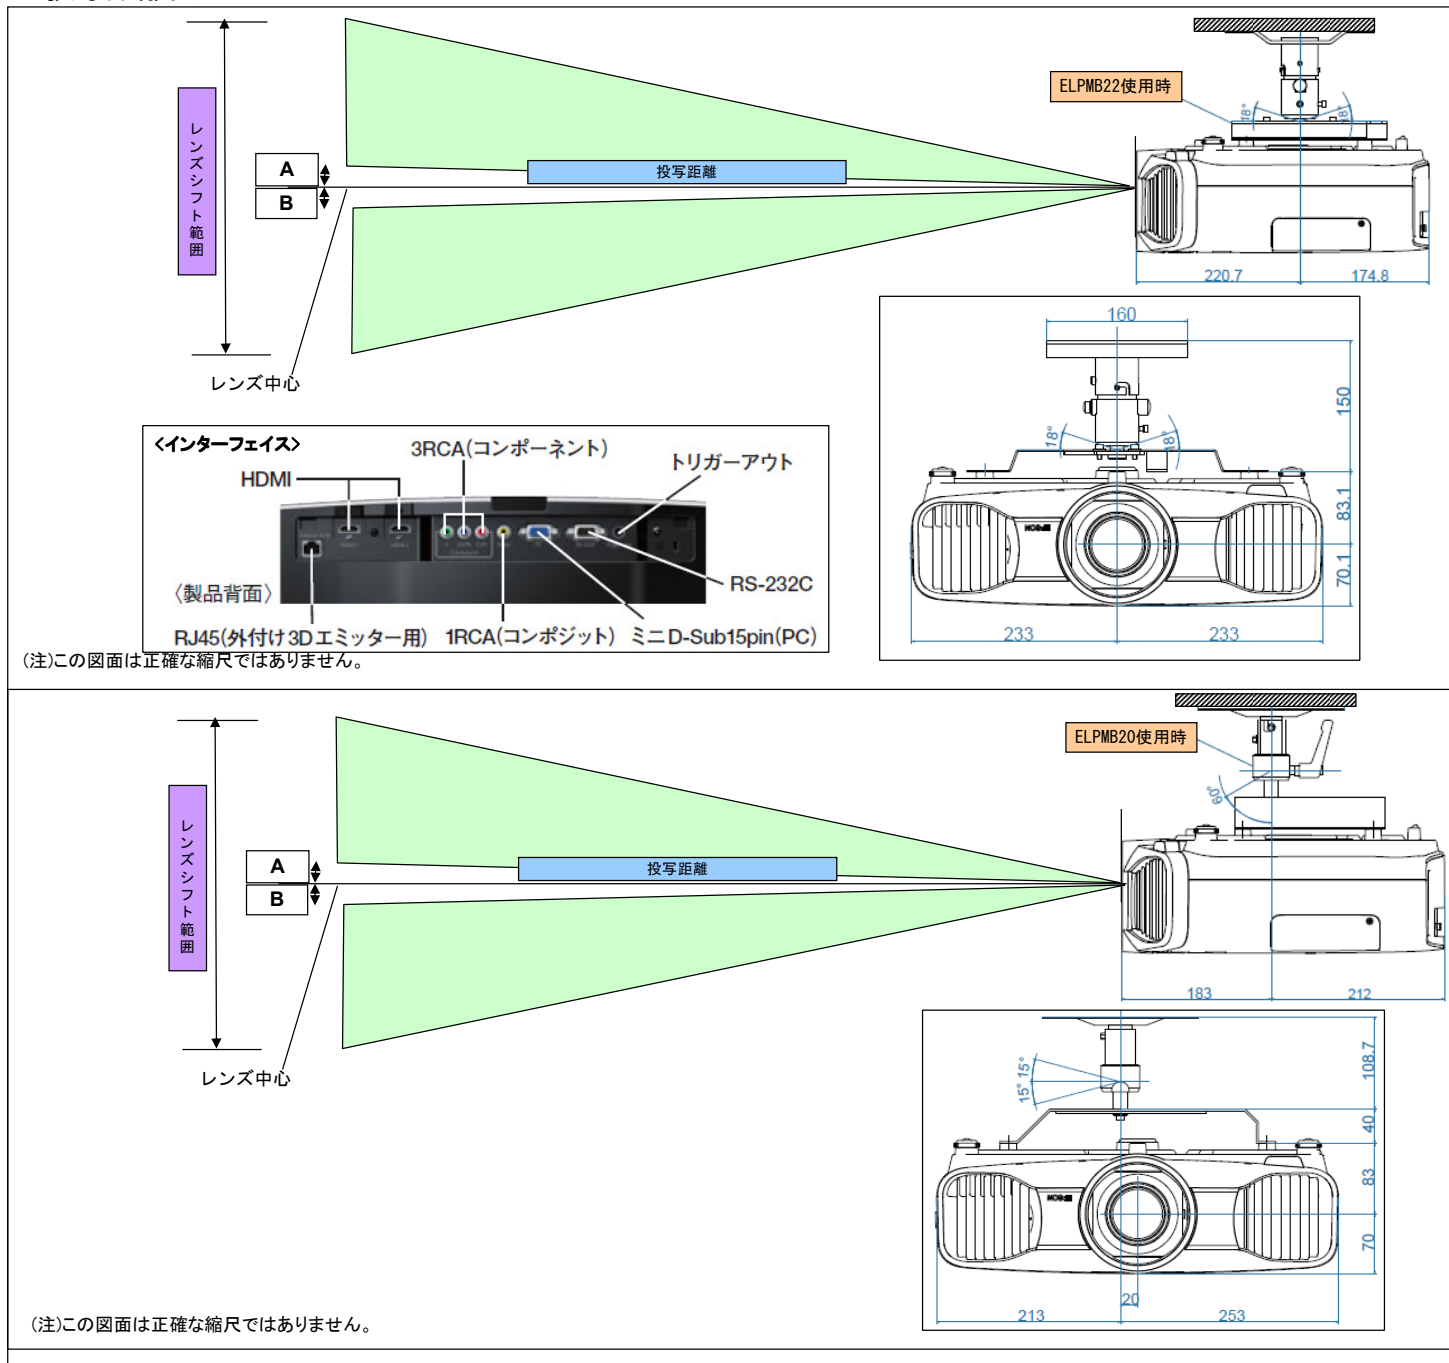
レンズシフト範囲

A

B

投写距離

レンズ中心

ELPMB22使用時

18°

18°

220.7

174.8

160

150

18°

18°

83.1

70.1

233

233

〈インターフェイス〉

3RCA(コンポーネント)

HDMI

トリガーアウト

〈製品背面〉

RS-232C

RJ45(外付け3Dエミッター用)

1RCA(コンポジット)

ミニD-Sub15pin(PC)

(注)この図面は正確な縮尺ではありません。

レンズシフト範囲

A

B

投写距離

レンズ中心

ELPMB20使用時

60°

183

212

15° 15°

108.7

40

83

70

20

213

253

(注)この図面は正確な縮尺ではありません。